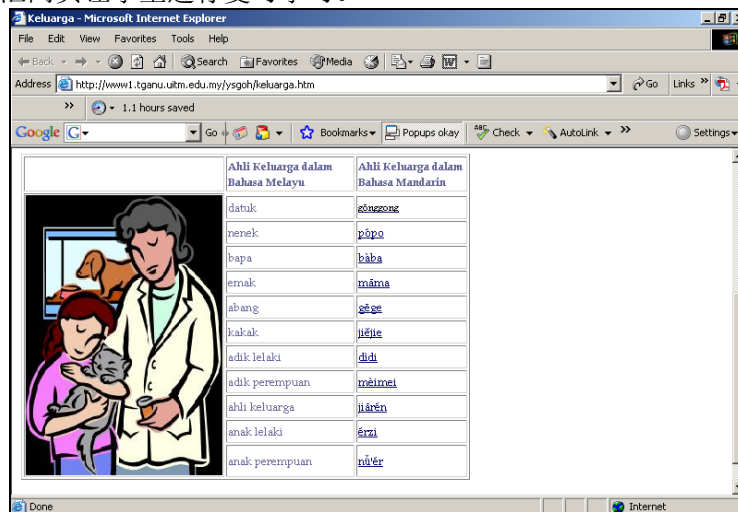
Keluarga - Microsoft Internet Explorer

File Edit View Favorites Tools Help

Back Search Favorites Media

Address http://www1.tganu.uitm.edu.my/ysgoh/keluarga.htm Go Links

1.1 hours saved

Google G Go Bookmarks Popups okay Check AutoLink Settings

| | Ahli Keluarga dalam Bahasa Melayu | Ahli Keluarga dalam Bahasa Mandarin |
|---|---|---|
| | datuk | gōnggong |
| | nenek | pópo |
| | bapa | bàba |
| | emak | māma |
| | abang | gēge |
| | kakak | jiějie |
| | adik lelaki | dìdi |
| | adik perempuan | mèimei |
| | ahli keluarga | jiārén |
| | anak lelaki | érzi |
| | anak perempuan | nǚ'ér |

Done Internet